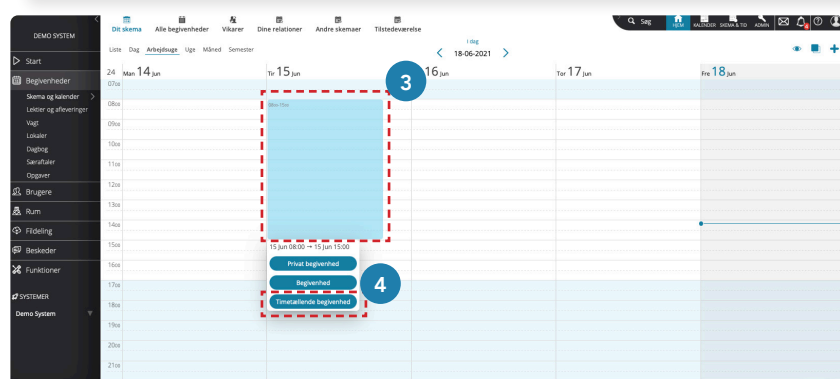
DEMO SYSTEM

Start
Begivenheder
Skema og kalender
Lektier og afleveringer
Vagt
Lokaler
Dagbog
Særaftaler
Opgaver
Brugere
Rum
Fildeling
Beskeder
Funktioner

SYSTEMER
Demo System

Dit skema | Alle begivenheder | Vikarer | Dine relationer | Andre skemaer | Tilstedeværelse

Søg | HJEM | KALENDER | SKEMA & TID | ADMIN

Liste | Dag | Arbejdsuge | Uge | Måned | Semester

I dag
18-06-2021

24 | Man 14 jun | Tir 15 jun | 16 jun | Tor 17 jun | Fre 18 jun

07:00
08:00
09:00
10:00
11:00
12:00
13:00
14:00
15:00
16:00
17:00
18:00
19:00
20:00
21:00

Bliv titel

3

15 jun 08:00 → 15 jun 15:00

Privat begivenhed
Begivenhed
Timetællende begivenhed

4